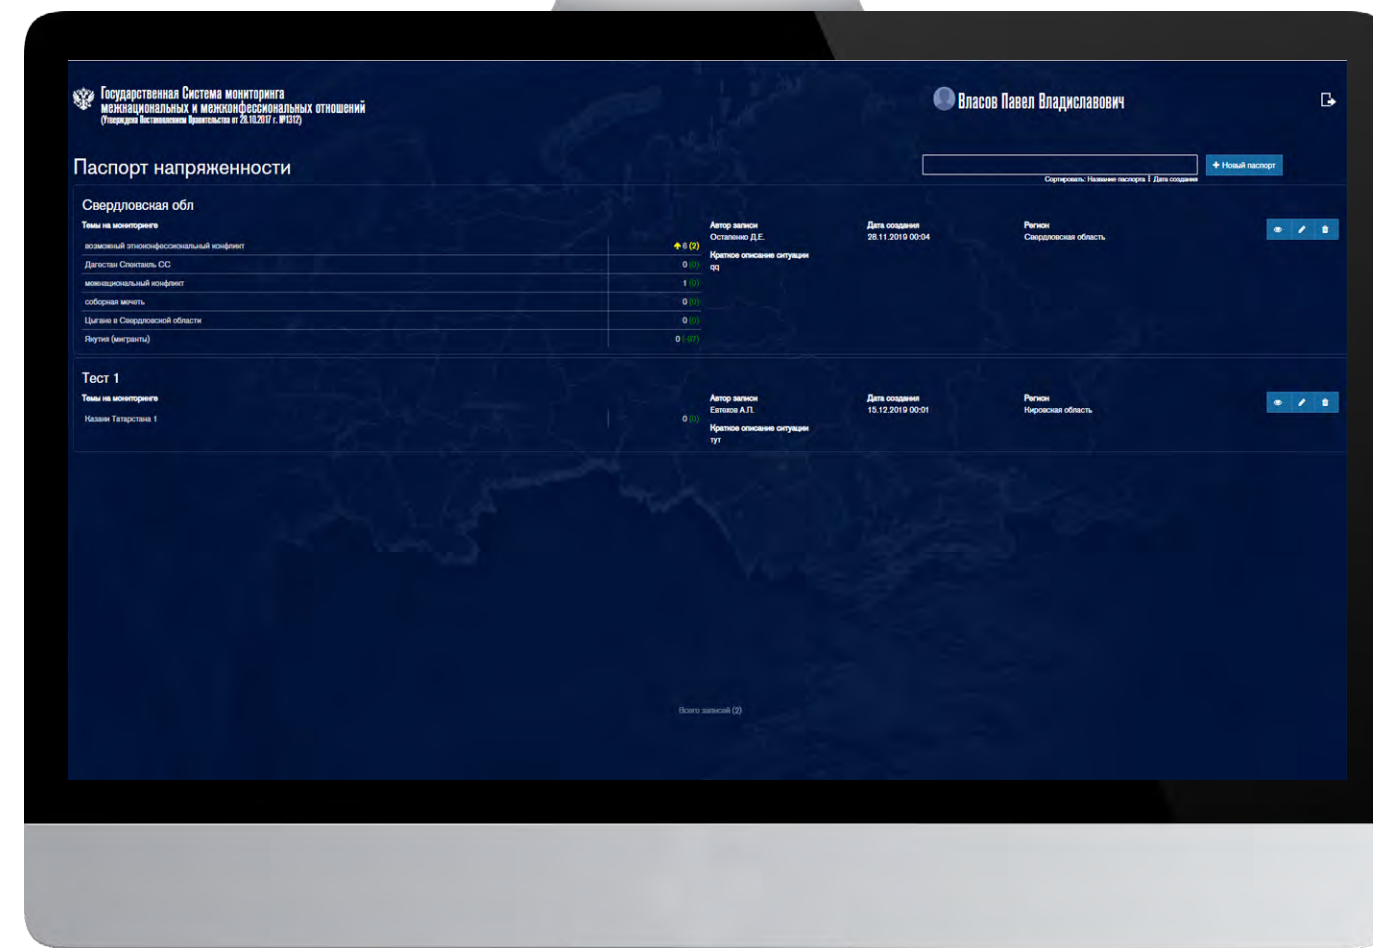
Государственная Система мониторинга межнациональных и межконфессиональных отношений
(Утверждена Постановлением Правительства от 28.10.2017 г. №1312)

Власов Павел Владиславович

Паспорт напряженности

+ Новый паспорт

Сортировать: Название паспорта | Дата создания

Свердловская обл

Темы на мониторинге

| | |
|---|---|
| возможный этноконфессиональный конфликт | 6 (2) |
| Дагестан Спектакль СС | 0 (0) |
| межнациональный конфликт | 1 (0) |
| соборная мечеть | 0 (0) |
| Цыгане в Свердловской области | 0 (0) |
| Якутия (мигранты) | 0 (-27) |

Автор записи
Остапенко Д.Е.

Дата создания
28.11.2019 00:04

Регион
Свердловская область

Краткое описание ситуации
qq

Тест 1

Темы на мониторинге

| | |
|---|---|
| Казань Татарстана 1 | 0 (0) |

Автор записи
Евтехов А.П.

Дата создания
15.12.2019 00:01

Регион
Кировская область

Краткое описание ситуации
тут

Всего записей (2)